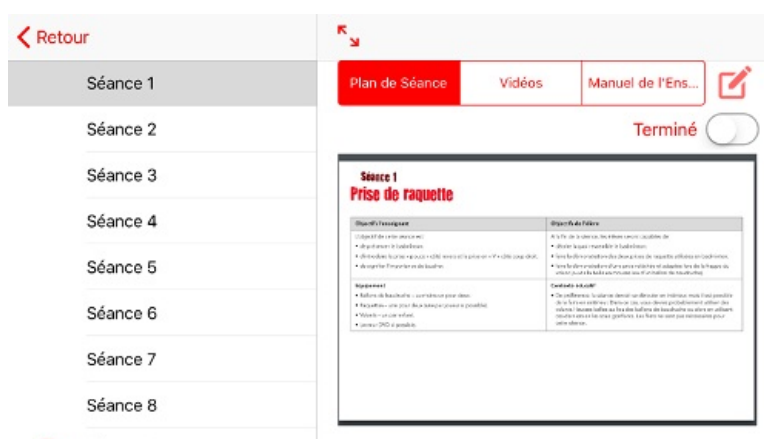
Retour

Séance 1

Séance 2

Séance 3

Séance 4

Séance 5

Séance 6

Séance 7

Séance 8

Plan de Séance | Vidéos | Manuel de l'Ens...

Terminé

Séance 1
Prise de raquette

| Objectifs l'enseignant | Objectifs de l'élève |
|---|---|
| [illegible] | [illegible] |
| Équipement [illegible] | Contexte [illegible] |